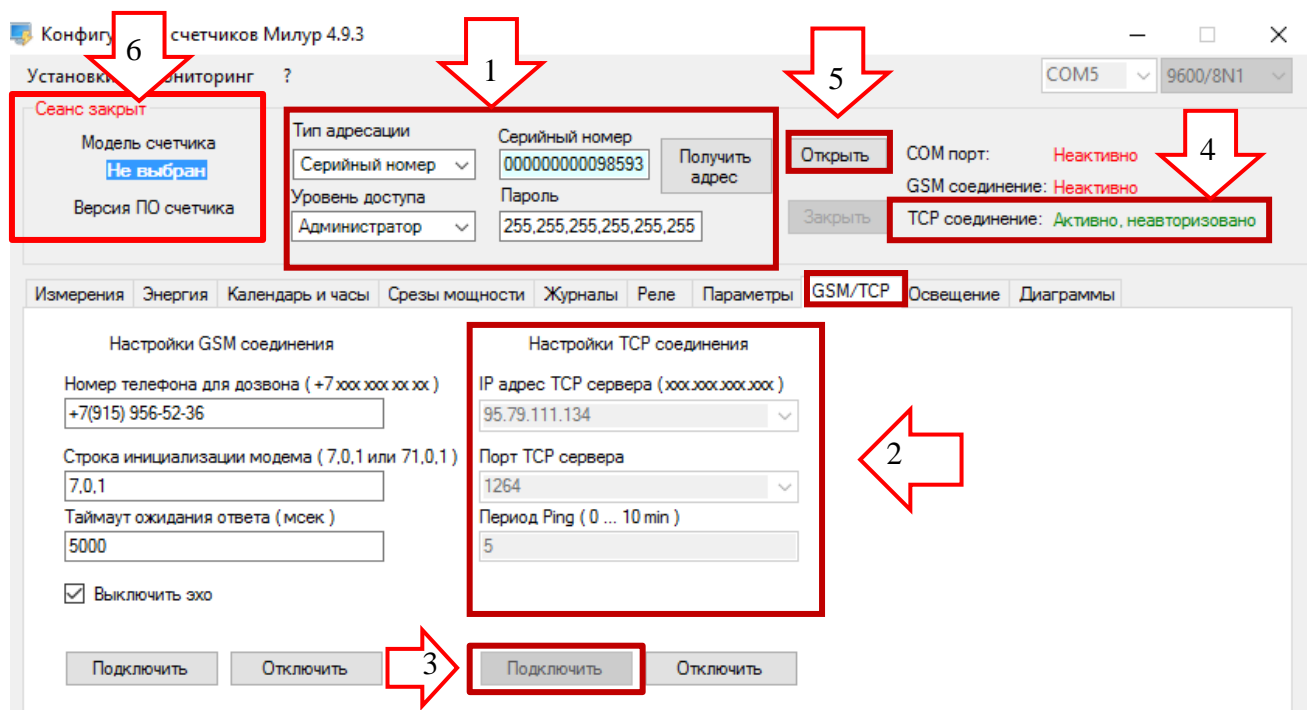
Конфигу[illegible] счетчиков Милур 4.9.3

Установки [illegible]ниторинг ?

COM5 9600/8N1

6

1

5

4

Сеанс закрыт

Модель счетчика

Не выбран

Версия ПО счетчика

Тип адресации

Серийный номер

Уровень доступа

Администратор

Серийный номер

00000000098593

Пароль

255,255,255,255,255,255

Получить адрес

Открыть

Закрыть

COM порт: Неактивно

GSM соединение: Неактивно

TCP соединение: Активно, неавторизовано

Измерения | Энергия | Календарь и часы | Срезы мощности | Журналы | Реле | Параметры | GSM/TCP | Освещение | Диаграммы

Настройки GSM соединения

Номер телефона для дозвона ( +7 xxx xxx xx xx )

+7(915) 956-52-36

Строка инициализации модема ( 7,0,1 или 71,0,1 )

7,0,1

Таймаут ожидания ответа ( мсек )

5000

Выключить эхо

Подключить

Отключить

Настройки TCP соединения

IP адрес TCP сервера ( xxx.xxx.xxx.xxx )

95.79.111.134

Порт TCP сервера

1264

Период Ping ( 0 ... 10 min )

5

2

3

Подключить

Отключить